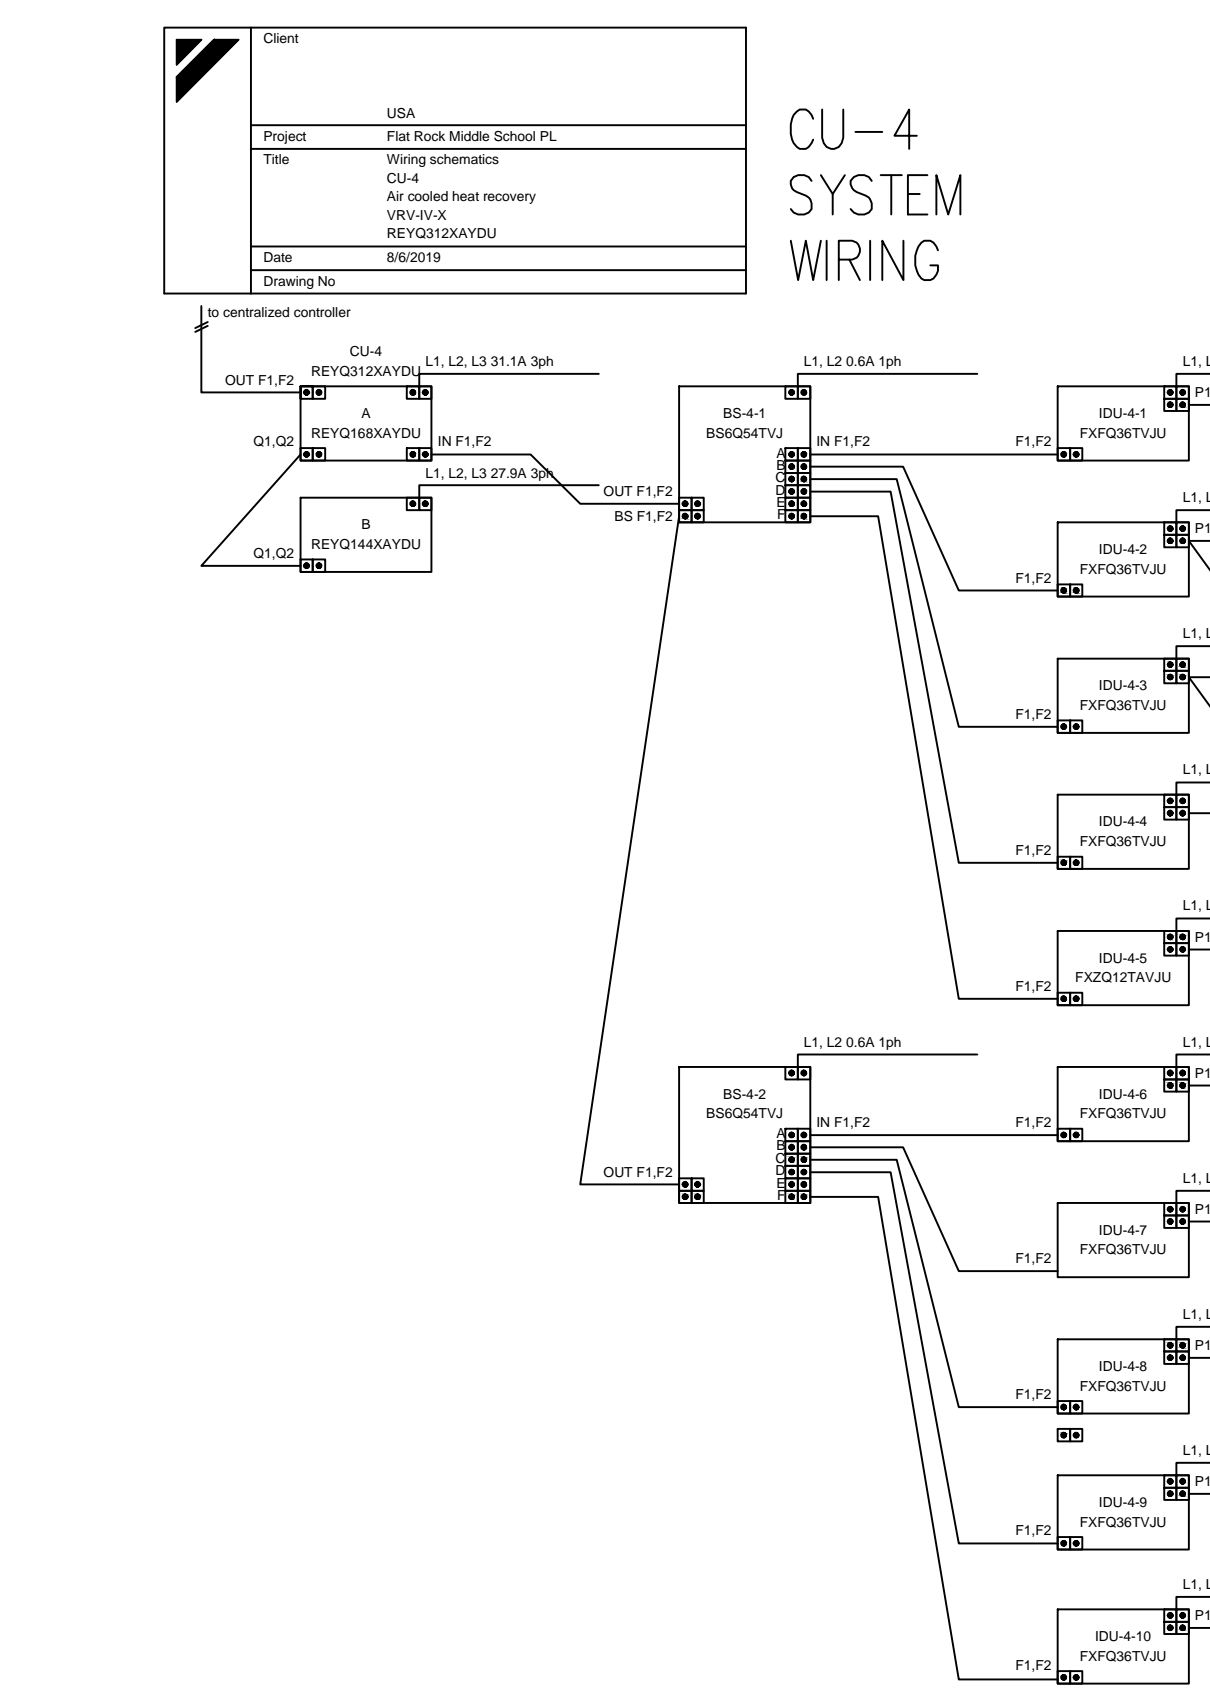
| Client | USA |
|---|---|
| Project | Flat Rock Middle School PL |
| Title | Wiring schematics<br>CU-4<br>Air cooled heat recovery<br>VRV-IV-X<br>REYQ312XAYDU |
| Date | 8/6/2019 |
| Drawing No | |

CU-4
SYSTEM
WIRING

to centralized controller

CU-4
REYQ312XAYDU
OUT F1,F2
L1, L2, L3 31.1A 3ph
A
REYQ168XAYDU
Q1,Q2
IN F1,F2
L1, L2, L3 27.9A 3ph
B
REYQ144XAYDU
Q1,Q2

L1, L2 0.6A 1ph
BS-4-1
BS6Q54TVJ
IN F1,F2
A
B
C
D
E
F
OUT F1,F2
BS F1,F2

L1, L
P1
IDU-4-1
FXFQ36TVJU
F1,F2

L1, L
P1
IDU-4-2
FXFQ36TVJU
F1,F2

L1, L
IDU-4-3
FXFQ36TVJU
F1,F2

L1, L
IDU-4-4
FXFQ36TVJU
F1,F2

L1, L
P1
IDU-4-5
FXZQ12TAVJU
F1,F2

L1, L2 0.6A 1ph
BS-4-2
BS6Q54TVJ
IN F1,F2
A
B
C
D
E
F
OUT F1,F2

L1, L
P1
IDU-4-6
FXFQ36TVJU
F1,F2

L1, L
P1
IDU-4-7
FXFQ36TVJU
F1,F2

L1, L
P1
IDU-4-8
FXFQ36TVJU
F1,F2

L1, L
P1
IDU-4-9
FXFQ36TVJU
F1,F2

L1, L
P1
IDU-4-10
FXFQ36TVJU
F1,F2